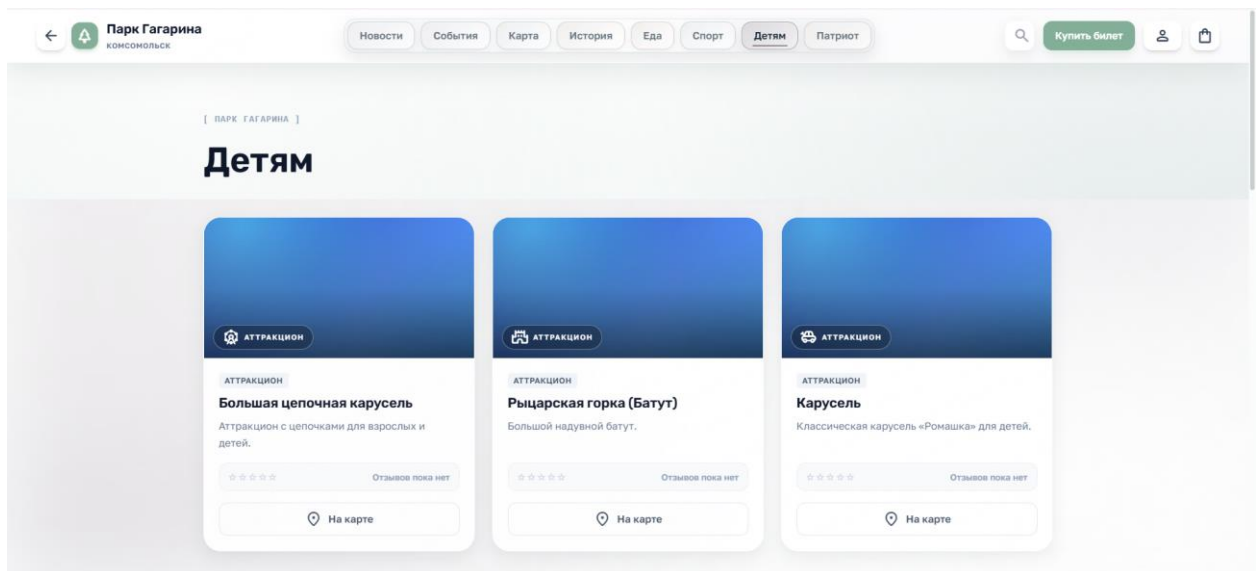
Парк Гагарина
КОМСОМОЛЬСК

Новости События Карта История Еда Спорт Детям Патриот

Купить билет

[ ПАРК ГАГАРИНА ]

Детям

АТТРАКЦИОН

АТТРАКЦИОН

Большая цепочная карусель

Аттракцион с цепочками для взрослых и детей.

Отзывов пока нет

На карте

АТТРАКЦИОН

АТТРАКЦИОН

Рыцарская горка (Батут)

Большой надувной батут.

Отзывов пока нет

На карте

АТТРАКЦИОН

АТТРАКЦИОН

Карусель

Классическая карусель «Ромашка» для детей.

Отзывов пока нет

На карте